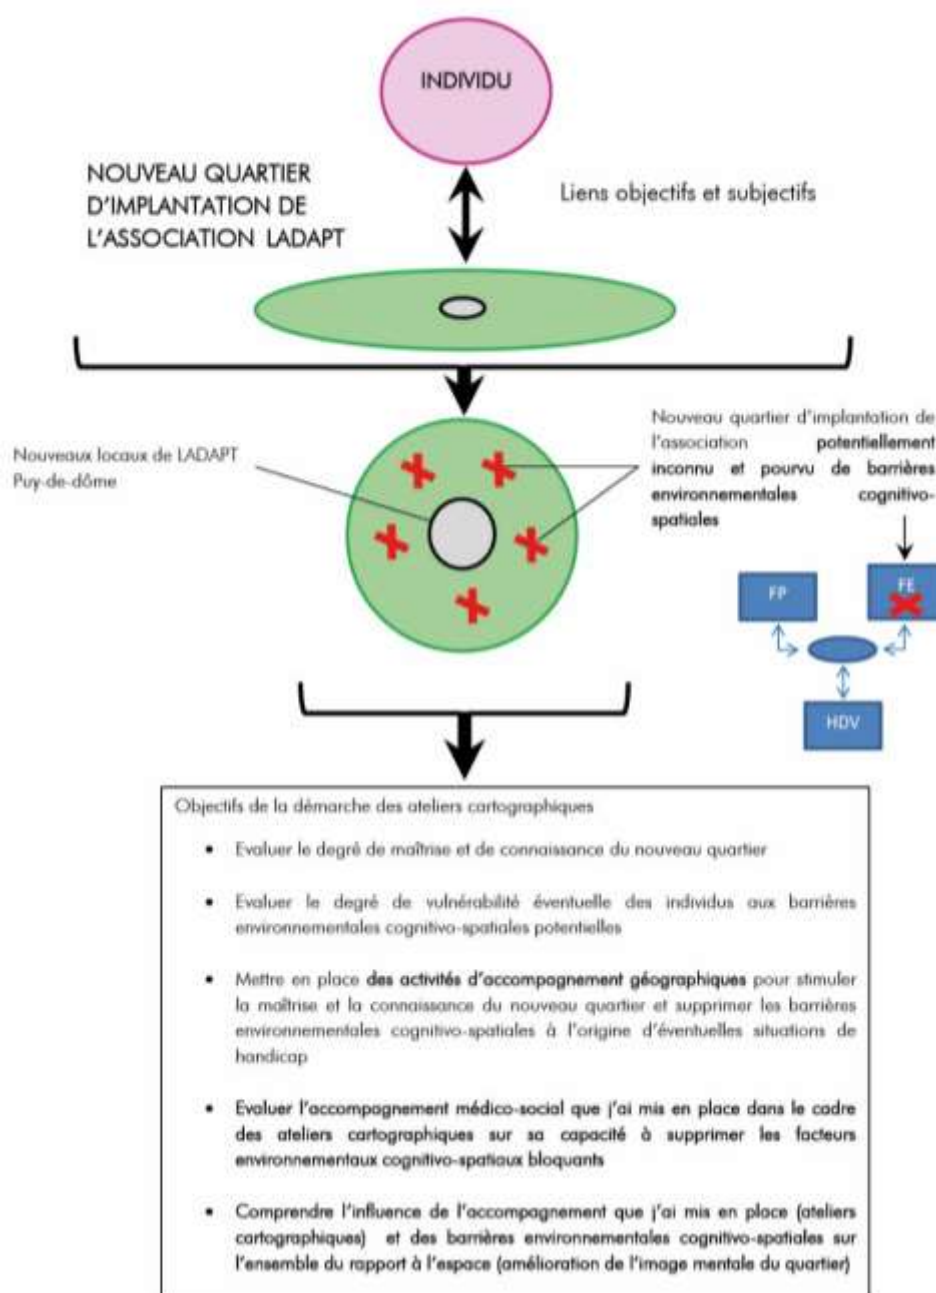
INDIVIDU

NOUVEAU QUARTIER D'IMPLANTATION DE L'ASSOCIATION LADAPT

Liens objectifs et subjectifs

Nouveaux locaux de LADAPT Puy-de-dôme

Nouveau quartier d'implantation de l'association potentiellement inconnu et pourvu de barrières environnementales cognitivo-spatiales

FP

FE

HDV

Objectifs de la démarche des ateliers cartographiques

- Evaluer le degré de maîtrise et de connaissance du nouveau quartier
- Evaluer le degré de vulnérabilité éventuelle des individus aux barrières environnementales cognitivo-spatiales potentielles
- Mettre en place des activités d'accompagnement géographiques pour stimuler la maîtrise et la connaissance du nouveau quartier et supprimer les barrières environnementales cognitivo-spatiales à l'origine d'éventuelles situations de handicap
- Evaluer l'accompagnement médico-social que j'ai mis en place dans le cadre des ateliers cartographiques sur sa capacité à supprimer les facteurs environnementaux cognitivo-spatiaux bloquants
- Comprendre l'influence de l'accompagnement que j'ai mis en place (ateliers cartographiques) et des barrières environnementales cognitivo-spatiales sur l'ensemble du rapport à l'espace (amélioration de l'image mentale du quartier)